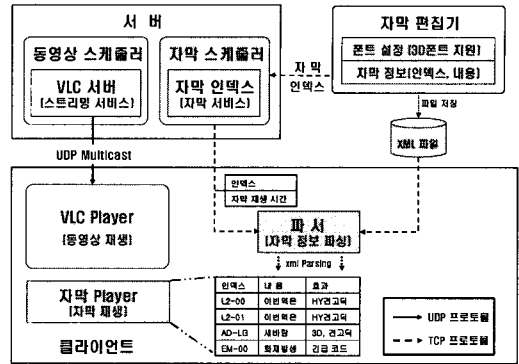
서 버

동영상 스케쥴러

VLC 서버
[스트리밍 서비스]

자막 스케쥴러

자막 인덱스
[자막 서비스]

자막 편집기

폰트 설정 (3D폰트 지원)

자막 정보(인덱스, 내용)

자막 인덱스

파일 저장

XML 파일

UDP Multicast

인덱스

자막 재생 시간

VLC Player
[동영상 재생]

파 서
[자막 정보 파싱]

xml Parsing

자막 Player
[자막 재생]

| 인덱스 | 내 용 | 효과 |
|---|---|---|
| L2-00 | 이번역은 | HY견고딕 |
| L2-01 | 이번역은 | HY견고딕 |
| AD-LG | 세버팡 | 3D, 견고딕 |
| EM-00 | 화재발생 | 긴급 코드 |

UDP 프로토콜

TCP 프로토콜

클라이언트